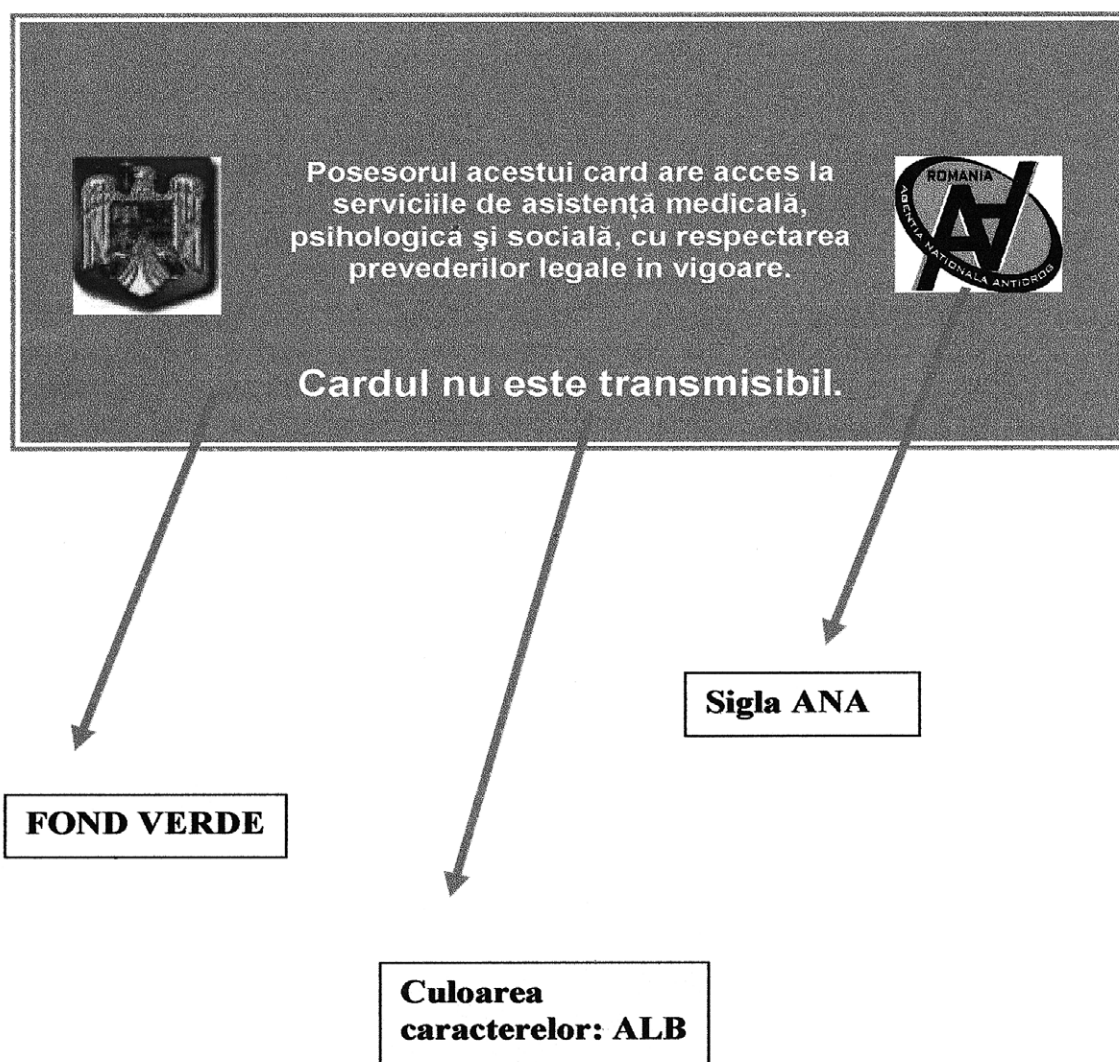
Posesorul acestui card are acces la serviciile de asistență medicală, psihologica şi socială, cu respectarea prevederilor legale in vigoare.

ROMANIA
AGENTIA NATIONALA ANTIDROG

Cardul nu este transmisibil.

Sigla ANA

FOND VERDE

Culoarea caracterelor: ALB